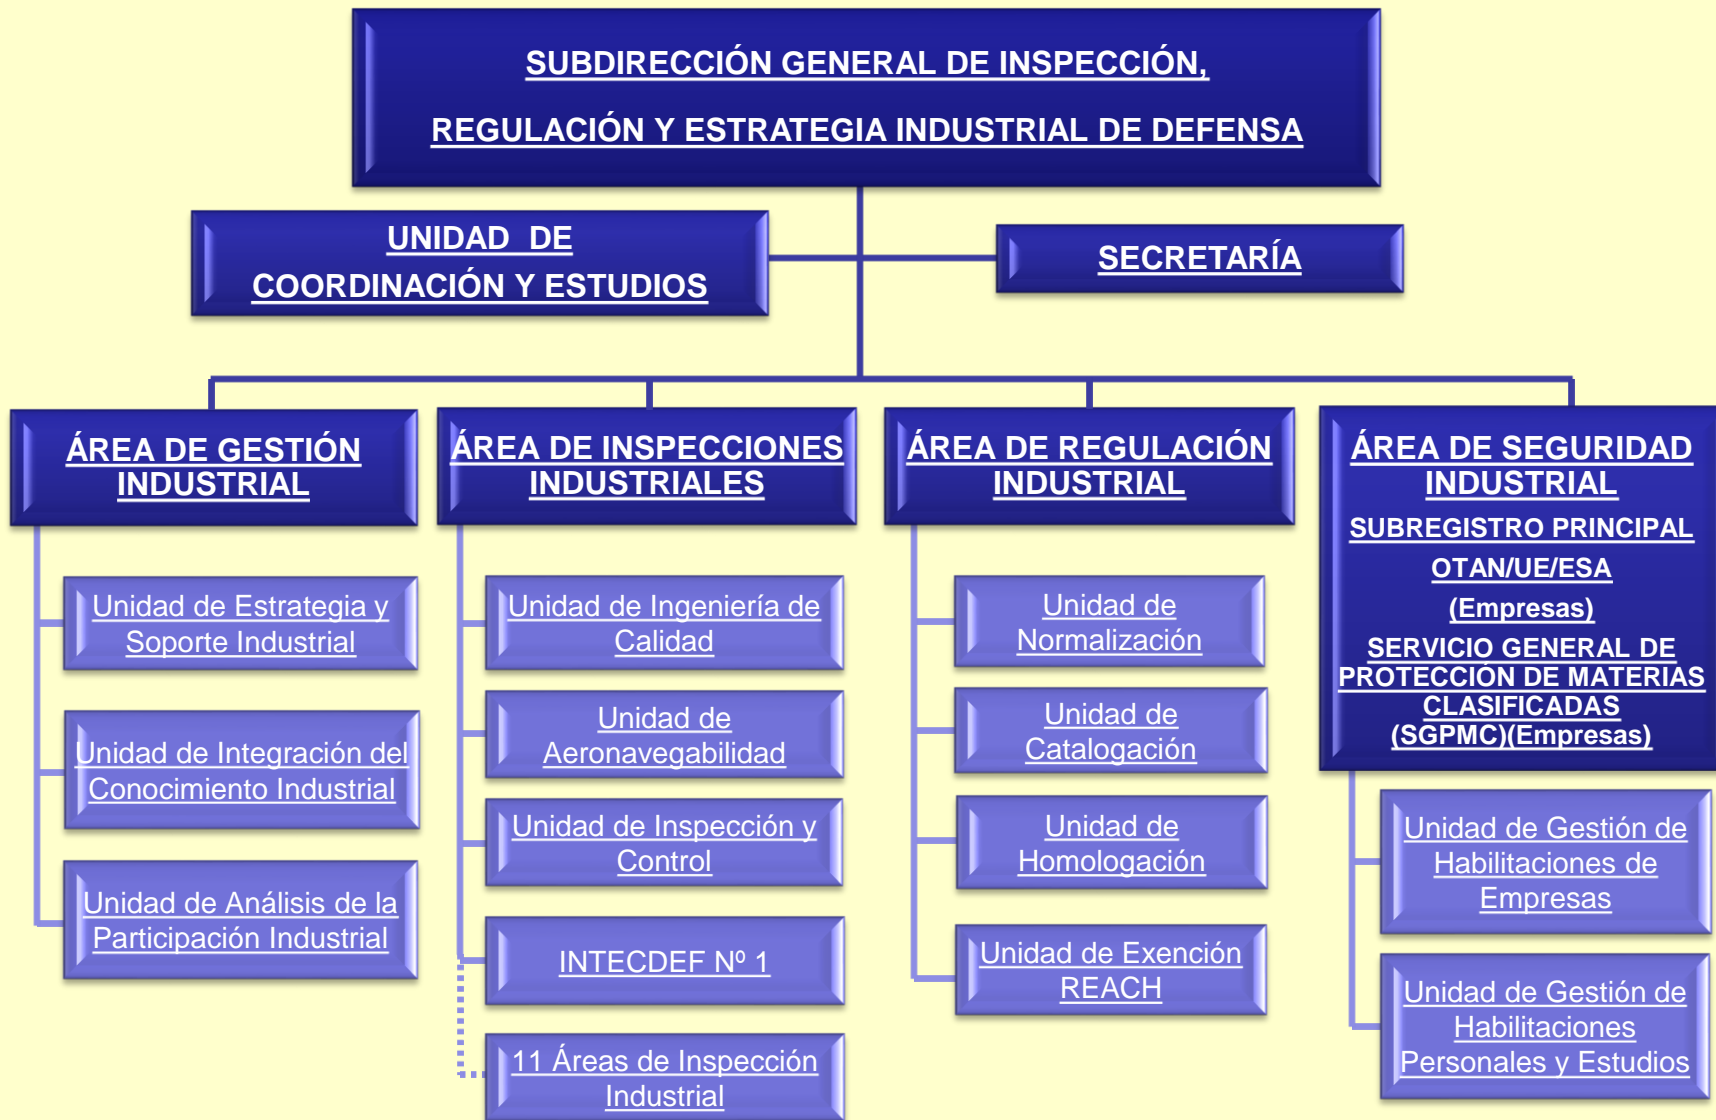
SUBDIRECCIÓN GENERAL DE INSPECCIÓN,
REGULACIÓN Y ESTRATEGIA INDUSTRIAL DE DEFENSA

UNIDAD DE COORDINACIÓN Y ESTUDIOS

SECRETARÍA

ÁREA DE GESTIÓN INDUSTRIAL

Unidad de Estrategia y Soporte Industrial

Unidad de Integración del Conocimiento Industrial

Unidad de Análisis de la Participación Industrial

ÁREA DE INSPECCIONES INDUSTRIALES

Unidad de Ingeniería de Calidad

Unidad de Aeronavegabilidad

Unidad de Inspección y Control

INTECDEF Nº 1

11 Áreas de Inspección Industrial

ÁREA DE REGULACIÓN INDUSTRIAL

Unidad de Normalización

Unidad de Catalogación

Unidad de Homologación

Unidad de Exención REACH

ÁREA DE SEGURIDAD INDUSTRIAL
SUBREGISTRO PRINCIPAL
OTAN/UE/ESA
(Empresas)
SERVICIO GENERAL DE PROTECCIÓN DE MATERIAS CLASIFICADAS (SGPMC)(Empresas)

Unidad de Gestión de Habilitaciones de Empresas

Unidad de Gestión de Habilitaciones Personales y Estudios